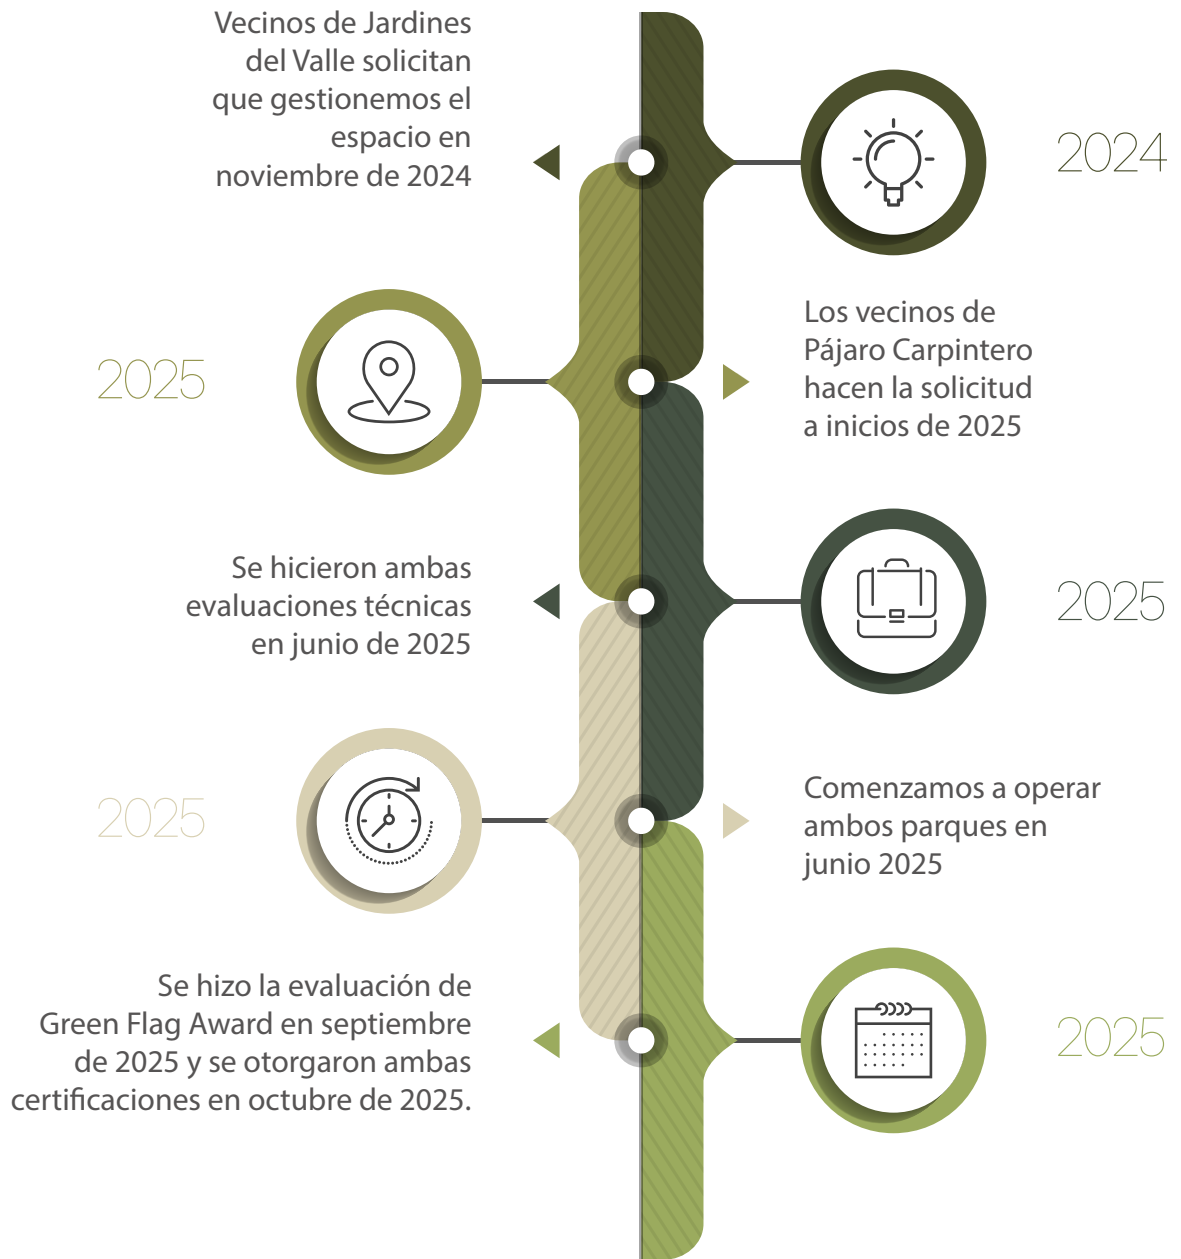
Vecinos de Jardines del Valle solicitan que gestionemos el espacio en noviembre de 2024

2024

2025

Los vecinos de Pájaro Carpintero hacen la solicitud a inicios de 2025

Se hicieron ambas evaluaciones técnicas en junio de 2025

2025

2025

Comenzamos a operar ambos parques en junio 2025

Se hizo la evaluación de Green Flag Award en septiembre de 2025 y se otorgaron ambas certificaciones en octubre de 2025.

2025